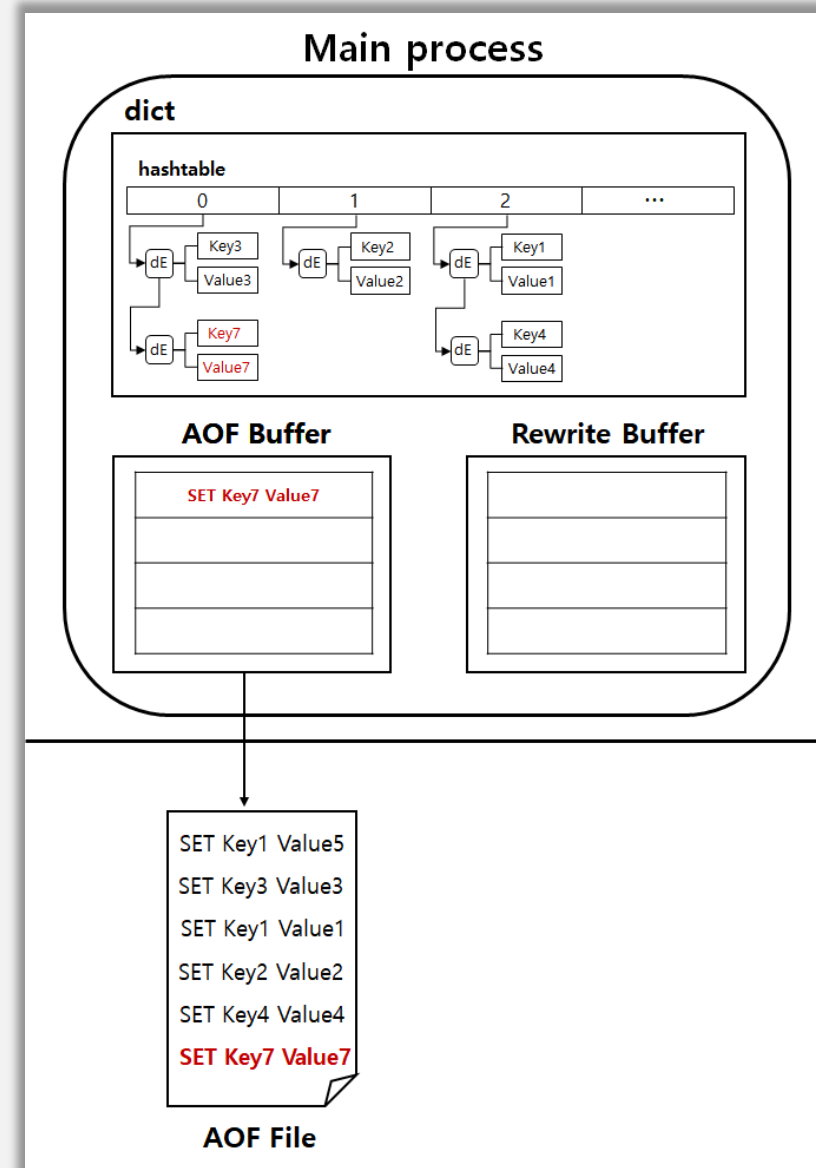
Main process

dict

hashtable

| 0 | 1 | 2 | ... |
|---|---|---|---|

dE Key3 Value3
dE Key7 Value7
dE Key2 Value2
dE Key1 Value1
dE Key4 Value4

AOF Buffer

SET Key7 Value7

Rewrite Buffer

SET Key1 Value5
SET Key3 Value3
SET Key1 Value1
SET Key2 Value2
SET Key4 Value4
SET Key7 Value7

AOF File